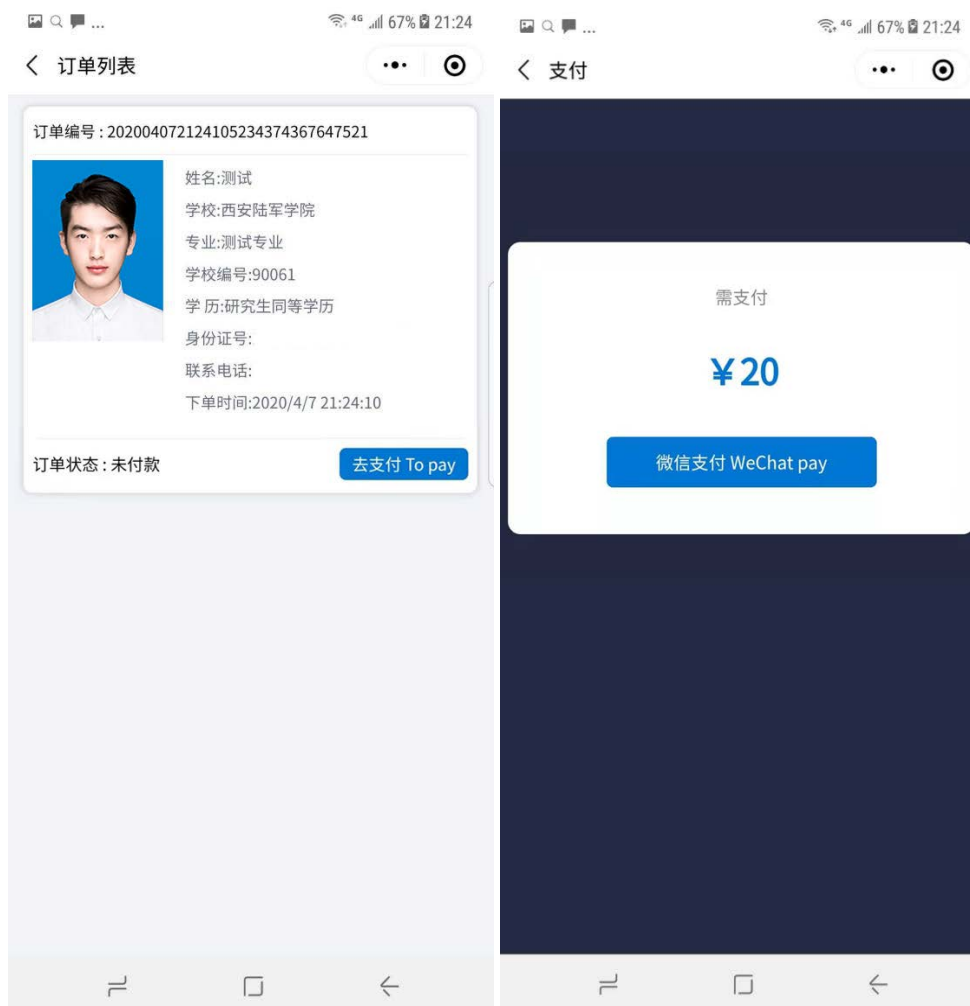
4G 67% 21:24

订单列表

订单编号：2020040721241052343743676475​21

姓名:测试
学校:西安陆军学院
专业:测试专业
学校编号:90061
学 历:研究生同等学历
身份证号:
联系电话:
下单时间:2020/4/7 21:24:10

订单状态：未付款

去支付 To pay

4G 67% 21:24

支付

需支付

¥20

微信支付 WeChat pay